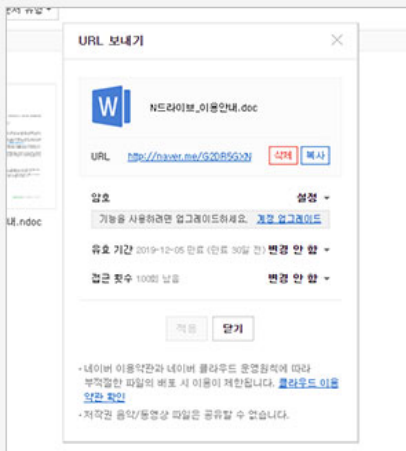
문서 유형

내.ndoc

URL 보내기

N드라이브_이용안내.doc

URL http://naver.me/G2DB5GXN 삭제 복사

암호 설정

기능을 사용하려면 업그레이드하세요. 계정 업그레이드

유효 기간 2019-12-05 만료 (만료 30일 전) 변경 안 함

접근 횟수 100회 남음 변경 안 함

적용 닫기

· 네이버 이용약관과 네이버 클라우드 운영원칙에 따라 부적절한 파일의 배포 시 이용이 제한됩니다. 클라우드 이용약관 확인

· 저작권 음악/동영상 파일은 공유할 수 없습니다.